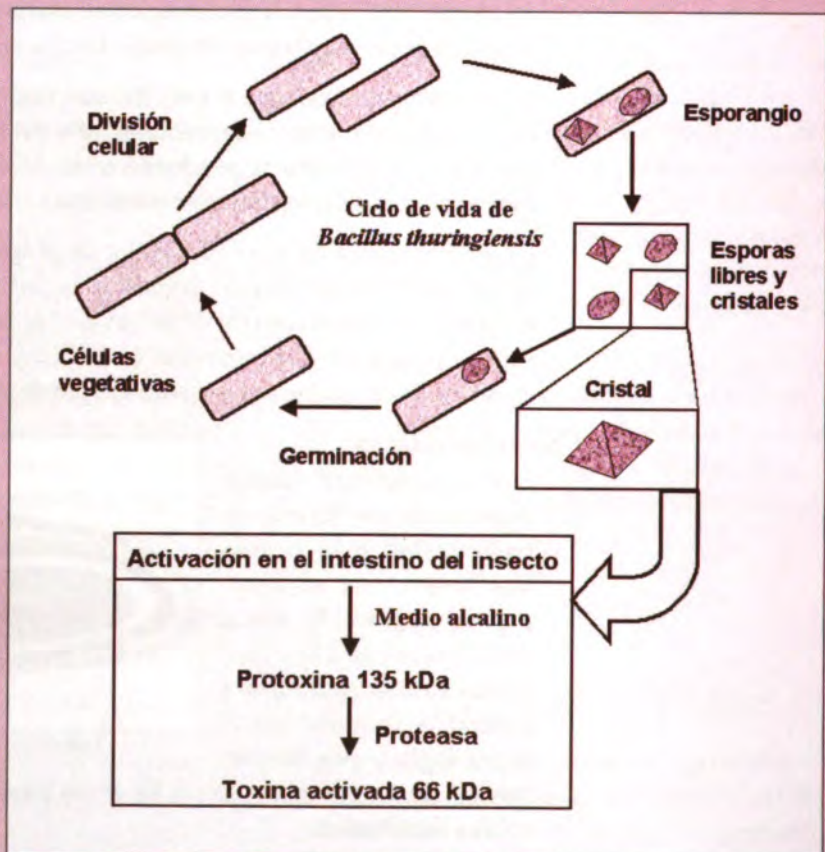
División celular

Esporangio

Ciclo de vida de *Bacillus thuringiensis*

Esporas libres y cristales

Células vegetativas

Cristal

Germinación

Activación en el intestino del insecto

Medio alcalino

Protoxina 135 kDa

Proteasa

Toxina activada 66 kDa